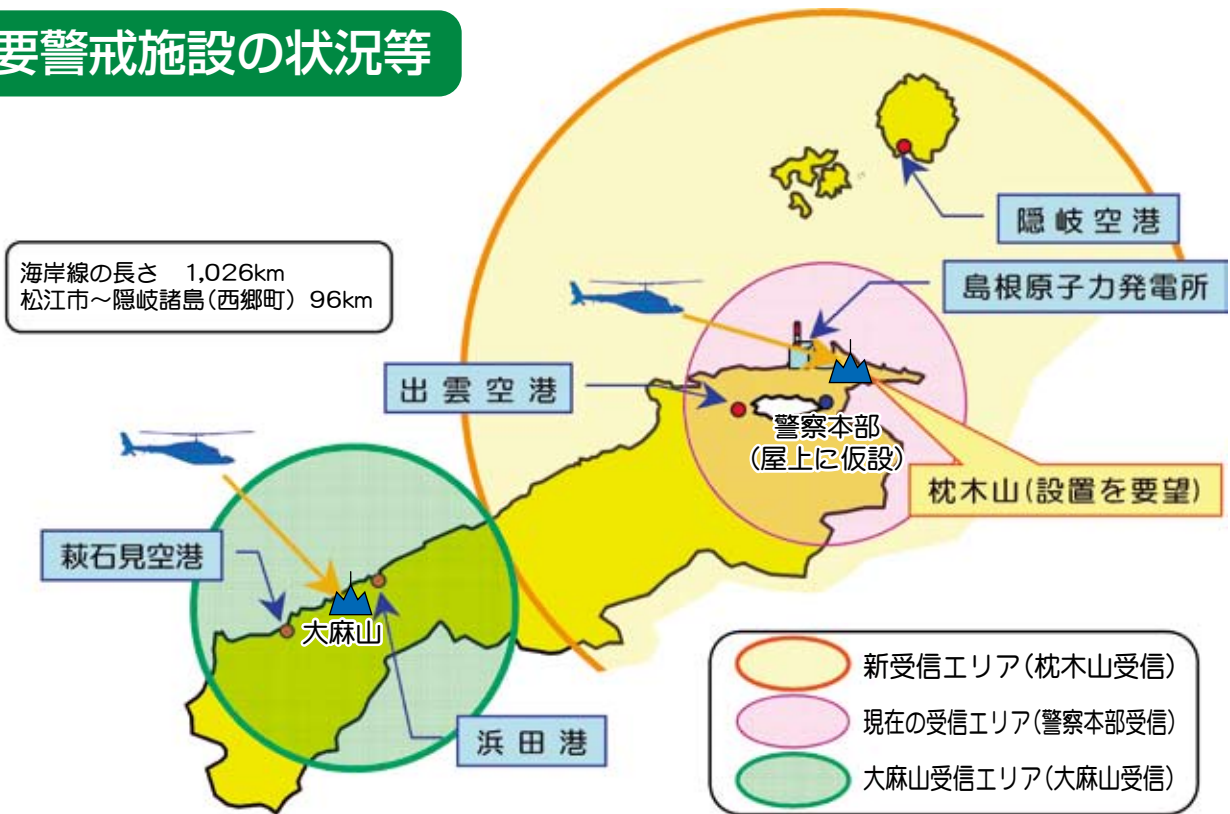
要警戒施設の状況等

海岸線の長さ　1,026km
松江市～隠岐諸島（西郷町）96km

隠岐空港

島根原子力発電所

出雲空港

警察本部
（屋上に仮設）

枕木山（設置を要望）

萩石見空港

大麻山

浜田港

新受信エリア（枕木山受信）
現在の受信エリア（警察本部受信）
大麻山受信エリア（大麻山受信）